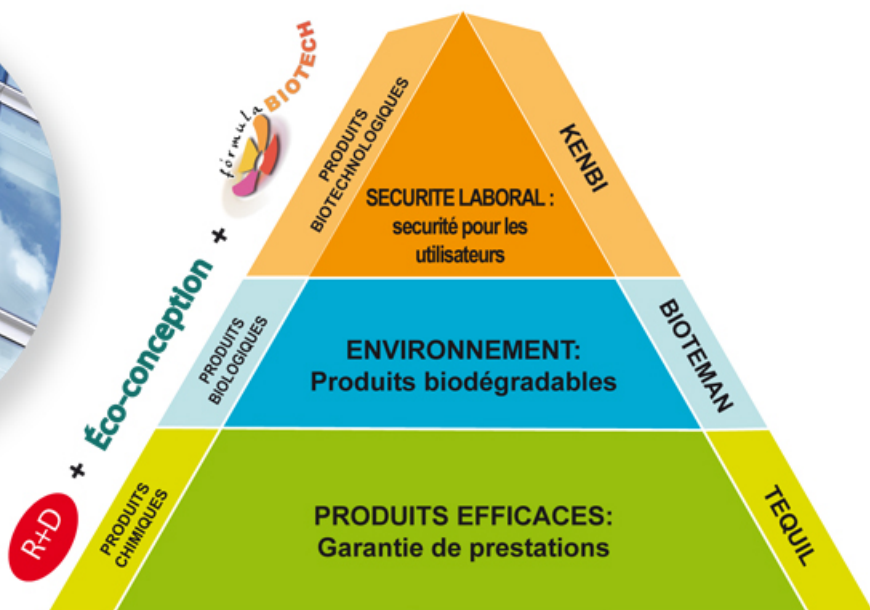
R+D + Éco-conception + fórmula BIOTECH

PRODUITS BIOTECHNOLOGIQUES

SECURITE LABORAL : securité pour les utilisateurs

KENBI

PRODUITS BIOLOGIQUES

ENVIRONNEMENT: Produits biodégradables

BIOTEMAN

PRODUITS CHIMIQUES

PRODUITS EFFICACES: Garantie de prestations

TEQUIL